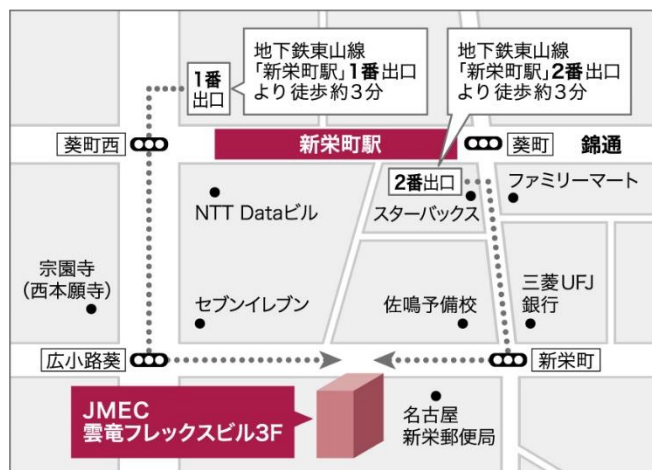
地下鉄東山線
「新栄町駅」1番出口
より徒歩約3分

地下鉄東山線
「新栄町駅」2番出口
より徒歩約3分

1番
出口

葵町西

新栄町駅

葵町

錦通

2番出口

ファミリーマート

NTT Dataビル

スターバックス

宗園寺
(西本願寺)

三菱UFJ
銀行

セブンイレブン

佐鳴予備校

広小路葵

新栄町

JMEC
雲竜フレックスビル3F

名古屋
新栄郵便局